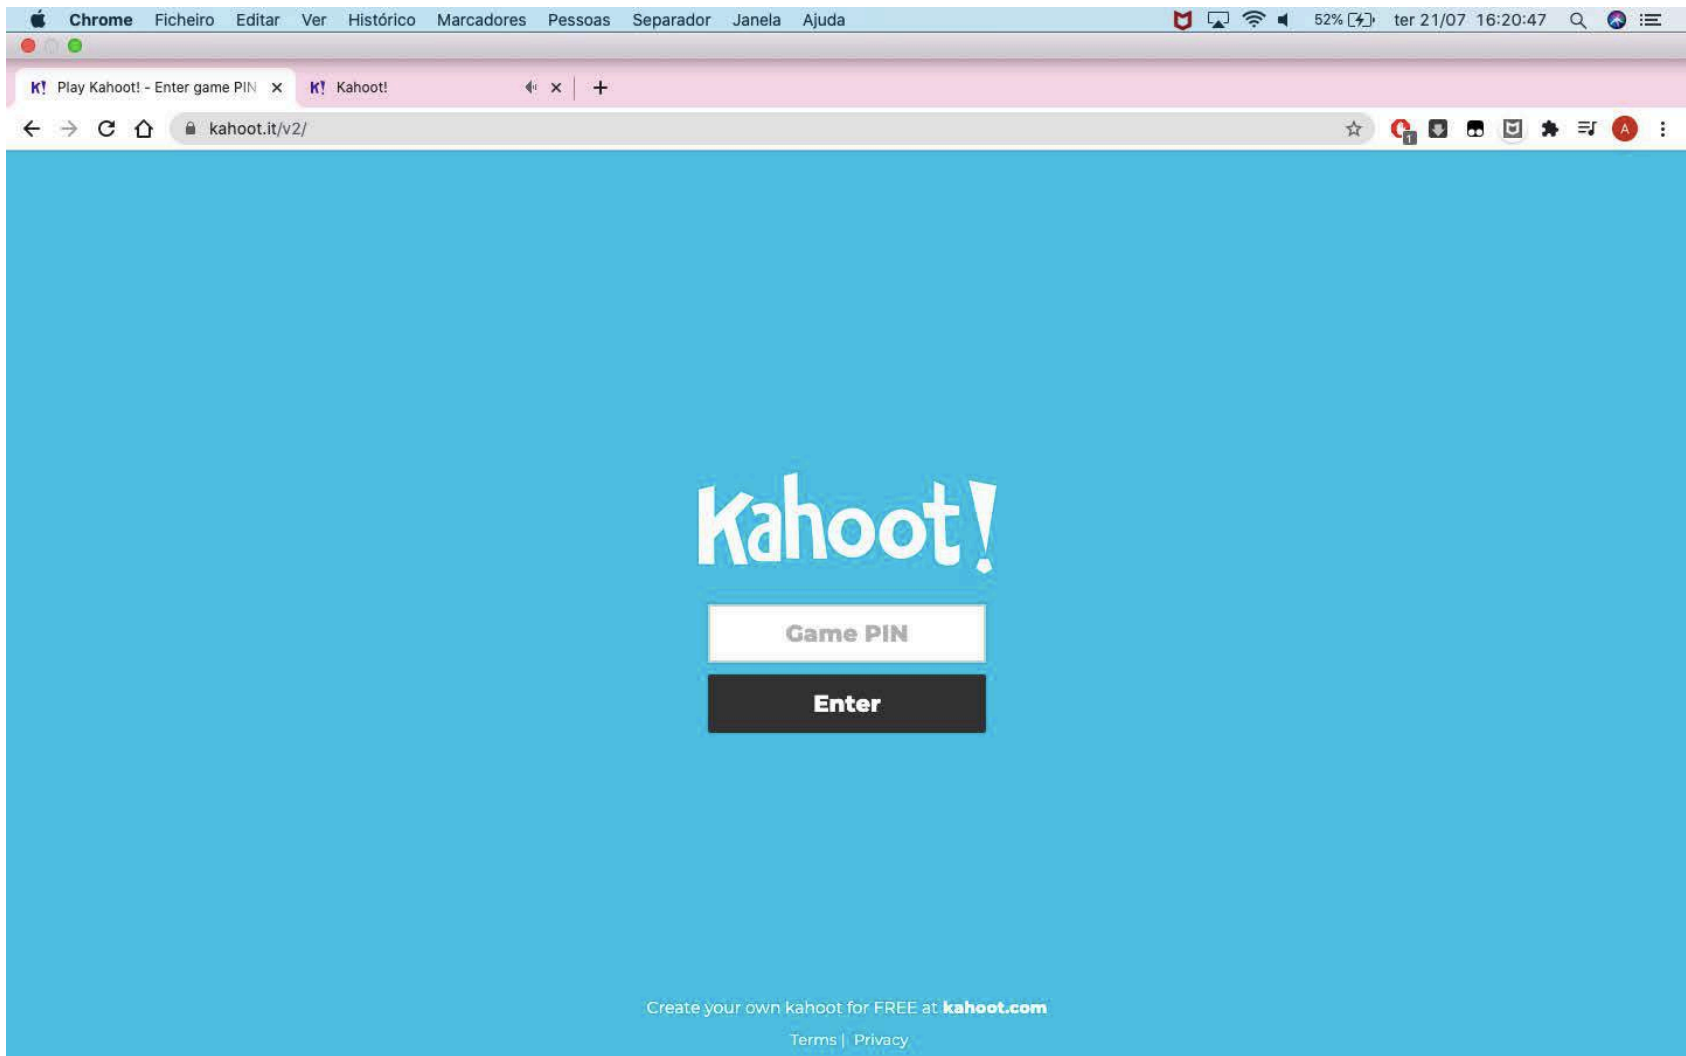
Chrome Ficheiro Editar Ver Histórico Marcadores Pessoas Separador Janela Ajuda 52% ter 21/07 16:20:47

K! Play Kahoot! - Enter game PIN × K! Kahoot! × +

kahoot.it/v2/

A

Kahoot!

Game PIN

Enter

Create your own kahoot for FREE at **kahoot.com**

Terms | Privacy